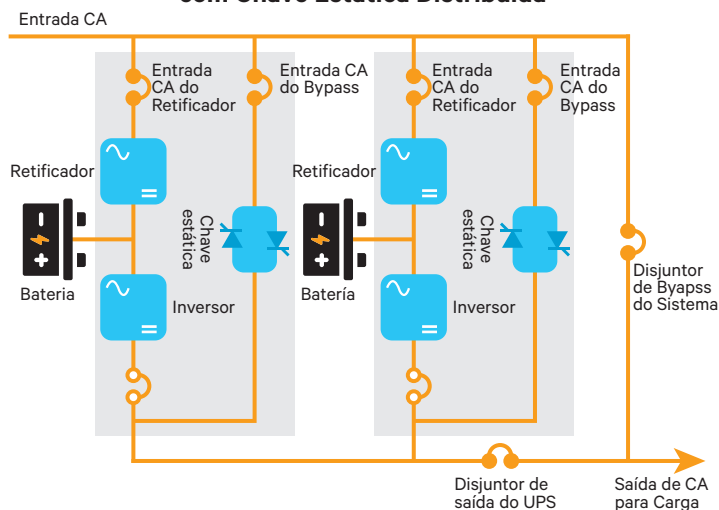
com Chave Estática Distribuída

Entrada CA

Entrada CA do Retificador

Entrada CA do Bypass

Retificador

Chave estática

Bateria

Inversor

Entrada CA do Retificador

Entrada CA do Bypass

Retificador

Chave estática

Batería

Inversor

Disjuntor de Byapss do Sistema

Disjuntor de saída do UPS

Saída de CA para Carga